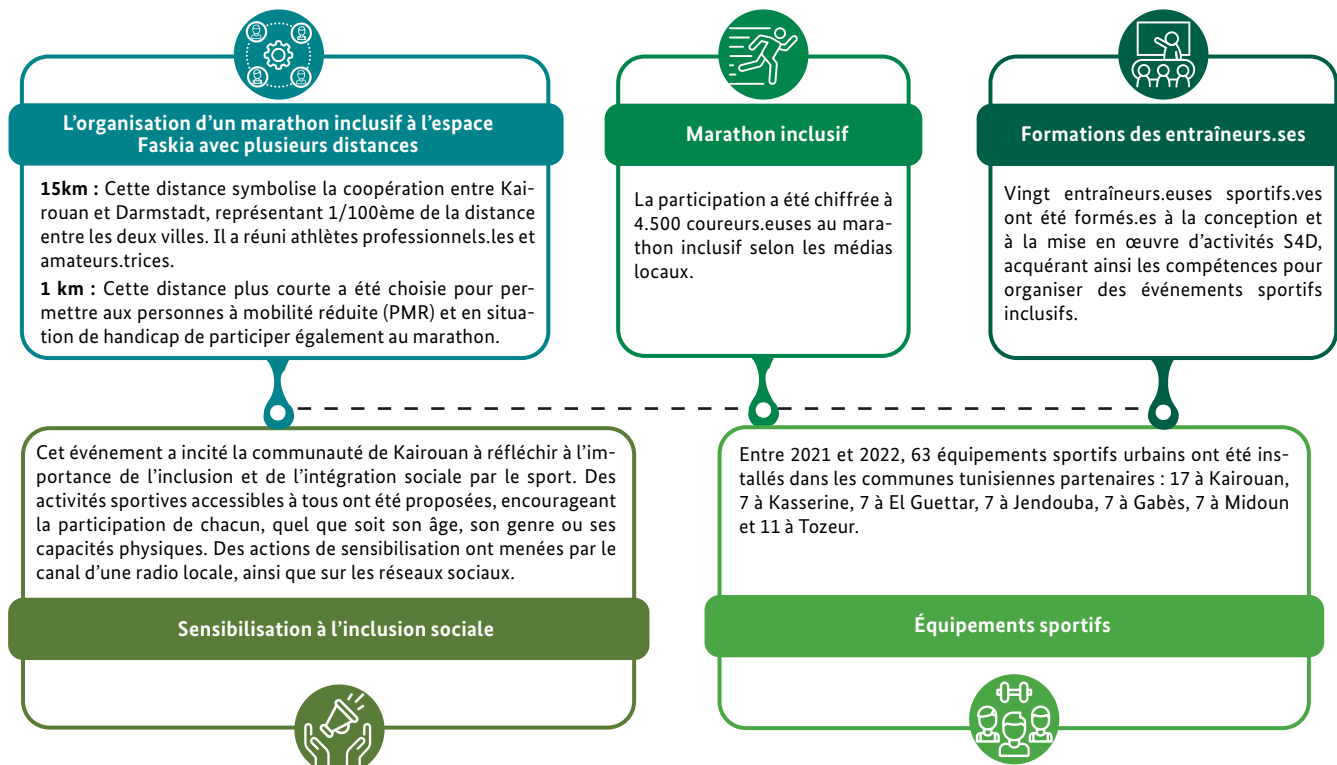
L'organisation d'un marathon inclusif à l'espace Faskia avec plusieurs distances

15km : Cette distance symbolise la coopération entre Kairouan et Darmstadt, représentant 1/100ème de la distance entre les deux villes. Il a réuni athlètes professionnels.les et amateurs.trices.

1 km : Cette distance plus courte a été choisie pour permettre aux personnes à mobilité réduite (PMR) et en situation de handicap de participer également au marathon.

Marathon inclusif

La participation a été chiffrée à 4.500 coureurs.euses au marathon inclusif selon les médias locaux.

Formations des entraîneurs.ses

Vingt entraîneurs.euses sportifs.ves ont été formés.es à la conception et à la mise en œuvre d'activités S4D, acquérant ainsi les compétences pour organiser des événements sportifs inclusifs.

Cet événement a incité la communauté de Kairouan à réfléchir à l'importance de l'inclusion et de l'intégration sociale par le sport. Des activités sportives accessibles à tous ont été proposées, encourageant la participation de chacun, quel que soit son âge, son genre ou ses capacités physiques. Des actions de sensibilisation ont menées par le canal d'une radio locale, ainsi que sur les réseaux sociaux.

Sensibilisation à l'inclusion sociale

Entre 2021 et 2022, 63 équipements sportifs urbains ont été installés dans les communes tunisiennes partenaires : 17 à Kairouan, 7 à Kasserine, 7 à El Guettar, 7 à Jendouba, 7 à Gabès, 7 à Midoun et 11 à Tozeur.

Équipements sportifs